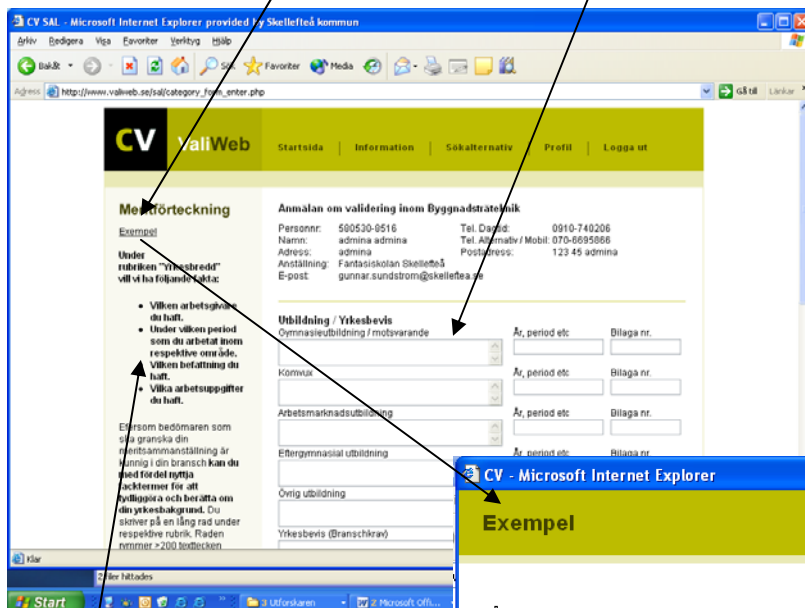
CV SAL - Microsoft Internet Explorer provided by Skellefteå kommun

Arkiv Redigera Visa Favoriter Verktyg Hjälp

Bakåt Sök Favoriter Media

Adress http://www.valiweb.se/sal/category_form_enter.php

Gå till Länkar

CV ValiWeb

Startsida Information Sökalternativ Profil Logga ut

Meritförteckning

Exempel

Under rubriken "Yrkesbredd" vill vi ha följande fakta:

- Vilken arbetsgivare du haft.
- Under vilken period som du arbetat inom respektive område.
- Vilken befattning du haft.
- Vilka arbetsuppgifter du haft.

Eftersom bedömaren som ska granska din meritsammanställning är kunnig i din bransch kan du med fördel nyttja facktermer för att tydliggöra och berätta om din yrkesbakgrund. Du skriver på en lång rad under respektive rubrik. Raden rymmer ~200 textecken

Anmälan om validering inom Byggnadsteknik

Personnr: 500530-9516
Namn: admina admina
Adress: admina
Anställning: Fantasiskolan Skellefteå
E-post: gunnar.sundstrom@skelleftea.se

Tel. Dagtid: 0910-740206
Tel. Alternativ / Mobil: 070-6695866
Postadress: 123 45 admina

Utbildning / Yrkesbevis

Gymnasieutbildning / motsvarande
År, period etc
Bilaga nr.

Komvux
År, period etc
Bilaga nr.

Arbetsmarknadsutbildning
År, period etc
Bilaga nr.

Eftergymnasial utbildning
År, period etc
Bilaga nr.

Övrig utbildning

Yrkesbevis (Branschkrav)

CV - Microsoft Internet Explorer

Exempel

Klar

Start

2 filer hittades

3 Utforskaren

2 Microsoft Offi...